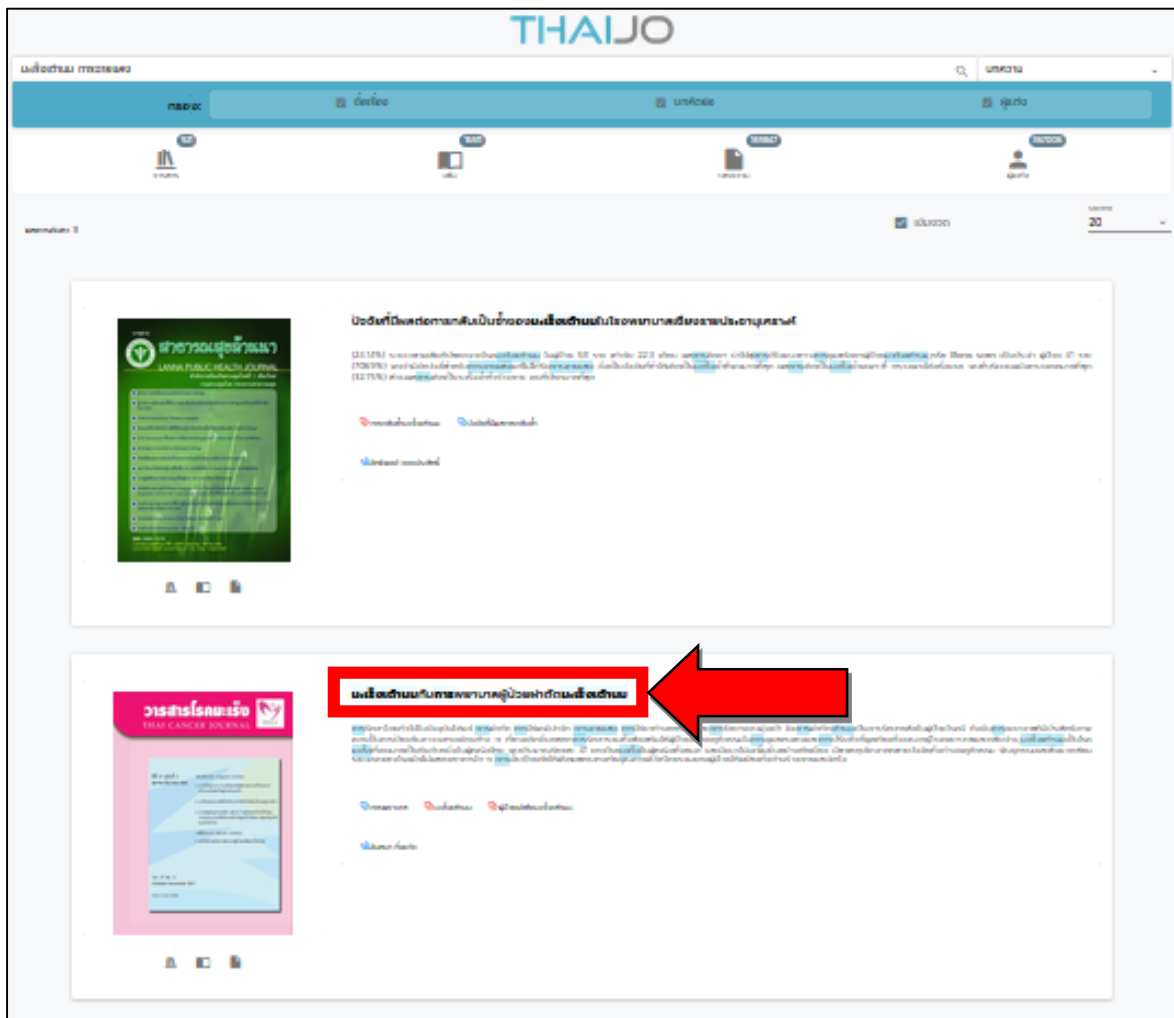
THAIJO

มะเร็งเต้านม การพยาบาล

บทความ

กรองโดย: ชื่อเรื่อง บทคัดย่อ ผู้แต่ง

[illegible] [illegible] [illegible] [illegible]

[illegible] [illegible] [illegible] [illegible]

ผลการค้นหา: 9

เน้นคำ

20

วารสารสาธารณสุขล้านนา

LANNA PUBLIC HEALTH JOURNAL

ปัจจัยที่มีผลต่อการกลับเป็นซ้ำของมะเร็งเต้านมในโรงพยาบาลเชียงรายประชานุเคราะห์

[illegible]

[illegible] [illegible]

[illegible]

วารสารโรคมะเร็ง

THAI CANCER JOURNAL

มะเร็งเต้านมกับการพยาบาลผู้ป่วยผ่าตัดมะเร็งเต้านม

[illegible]

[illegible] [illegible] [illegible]

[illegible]